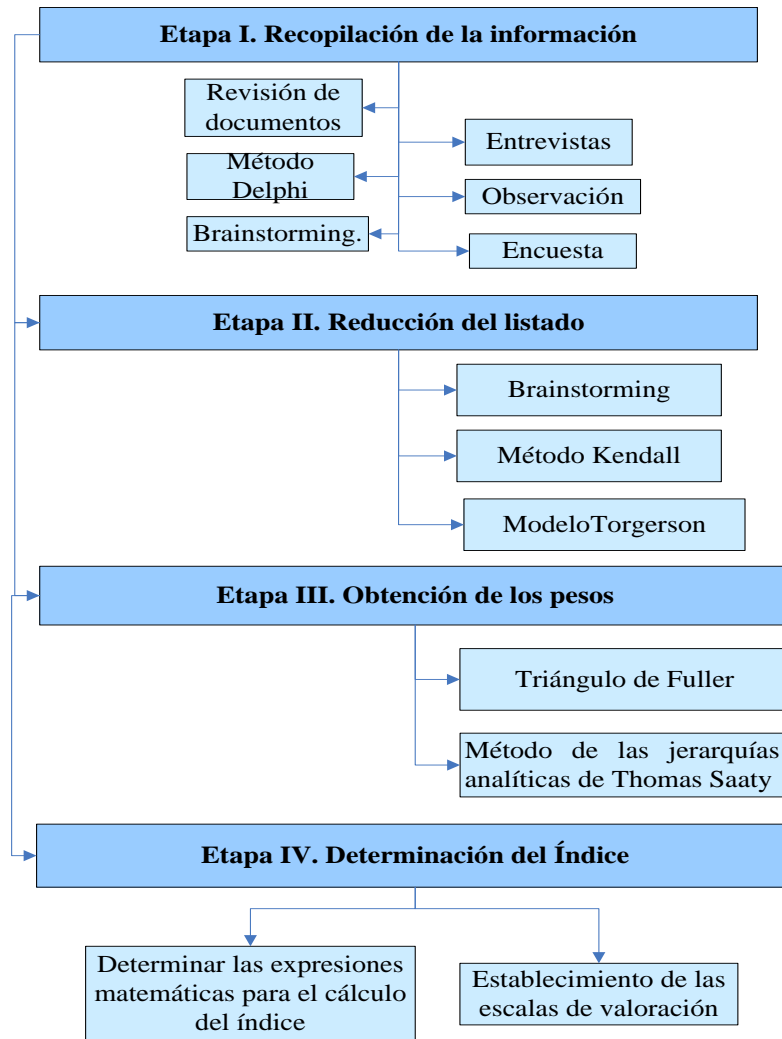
Etapa I. Recopilación de la información

Revisión de documentos

Método Delphi

Brainstorming.

Entrevistas

Observación

Encuesta

Etapa II. Reducción del listado

Brainstorming

Método Kendall

ModeloTorgerson

Etapa III. Obtención de los pesos

Triángulo de Fuller

Método de las jerarquías analíticas de Thomas Saaty

Etapa IV. Determinación del Índice

Determinar las expresiones matemáticas para el cálculo del índice

Establecimiento de las escalas de valoración